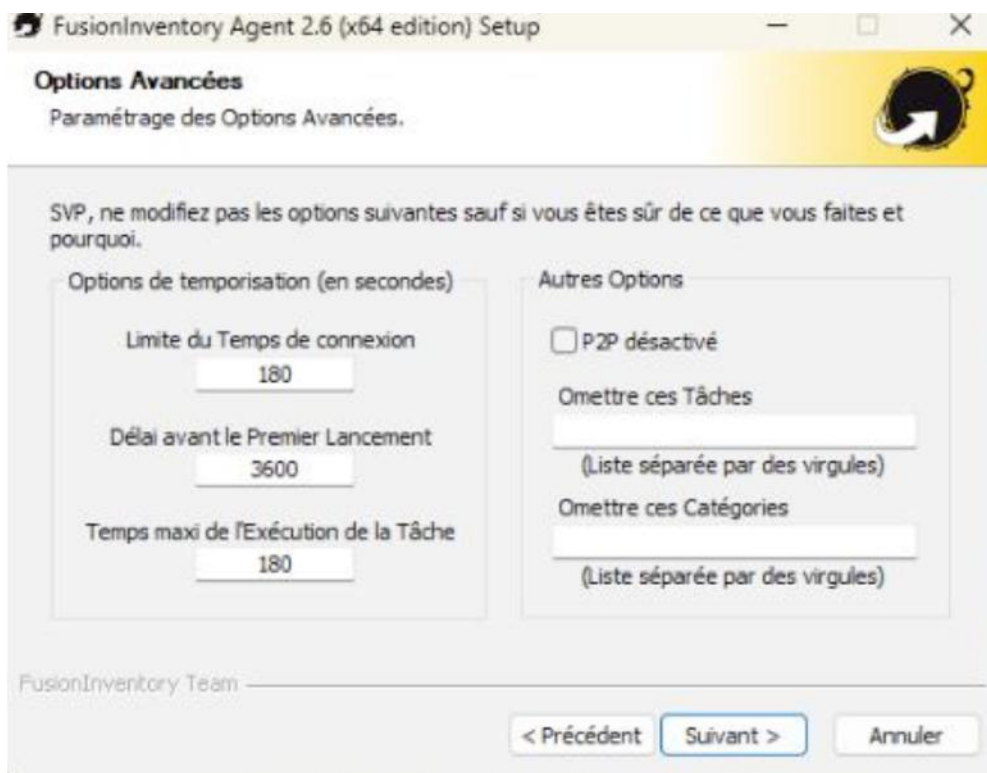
FusionInventory Agent 2.6 (x64 edition) Setup

Options Avancées
Paramétrage des Options Avancées.

SVP, ne modifiez pas les options suivantes sauf si vous êtes sûr de ce que vous faites et pourquoi.

Options de temporisation (en secondes)

Limite du Temps de connexion
180

Délai avant le Premier Lancement
3600

Temps maxi de l'Exécution de la Tâche
180

Autres Options

P2P désactivé

Omettre ces Tâches

(Liste séparée par des virgules)

Omettre ces Catégories

(Liste séparée par des virgules)

FusionInventory Team

< Précédent
Suivant >
Annuler